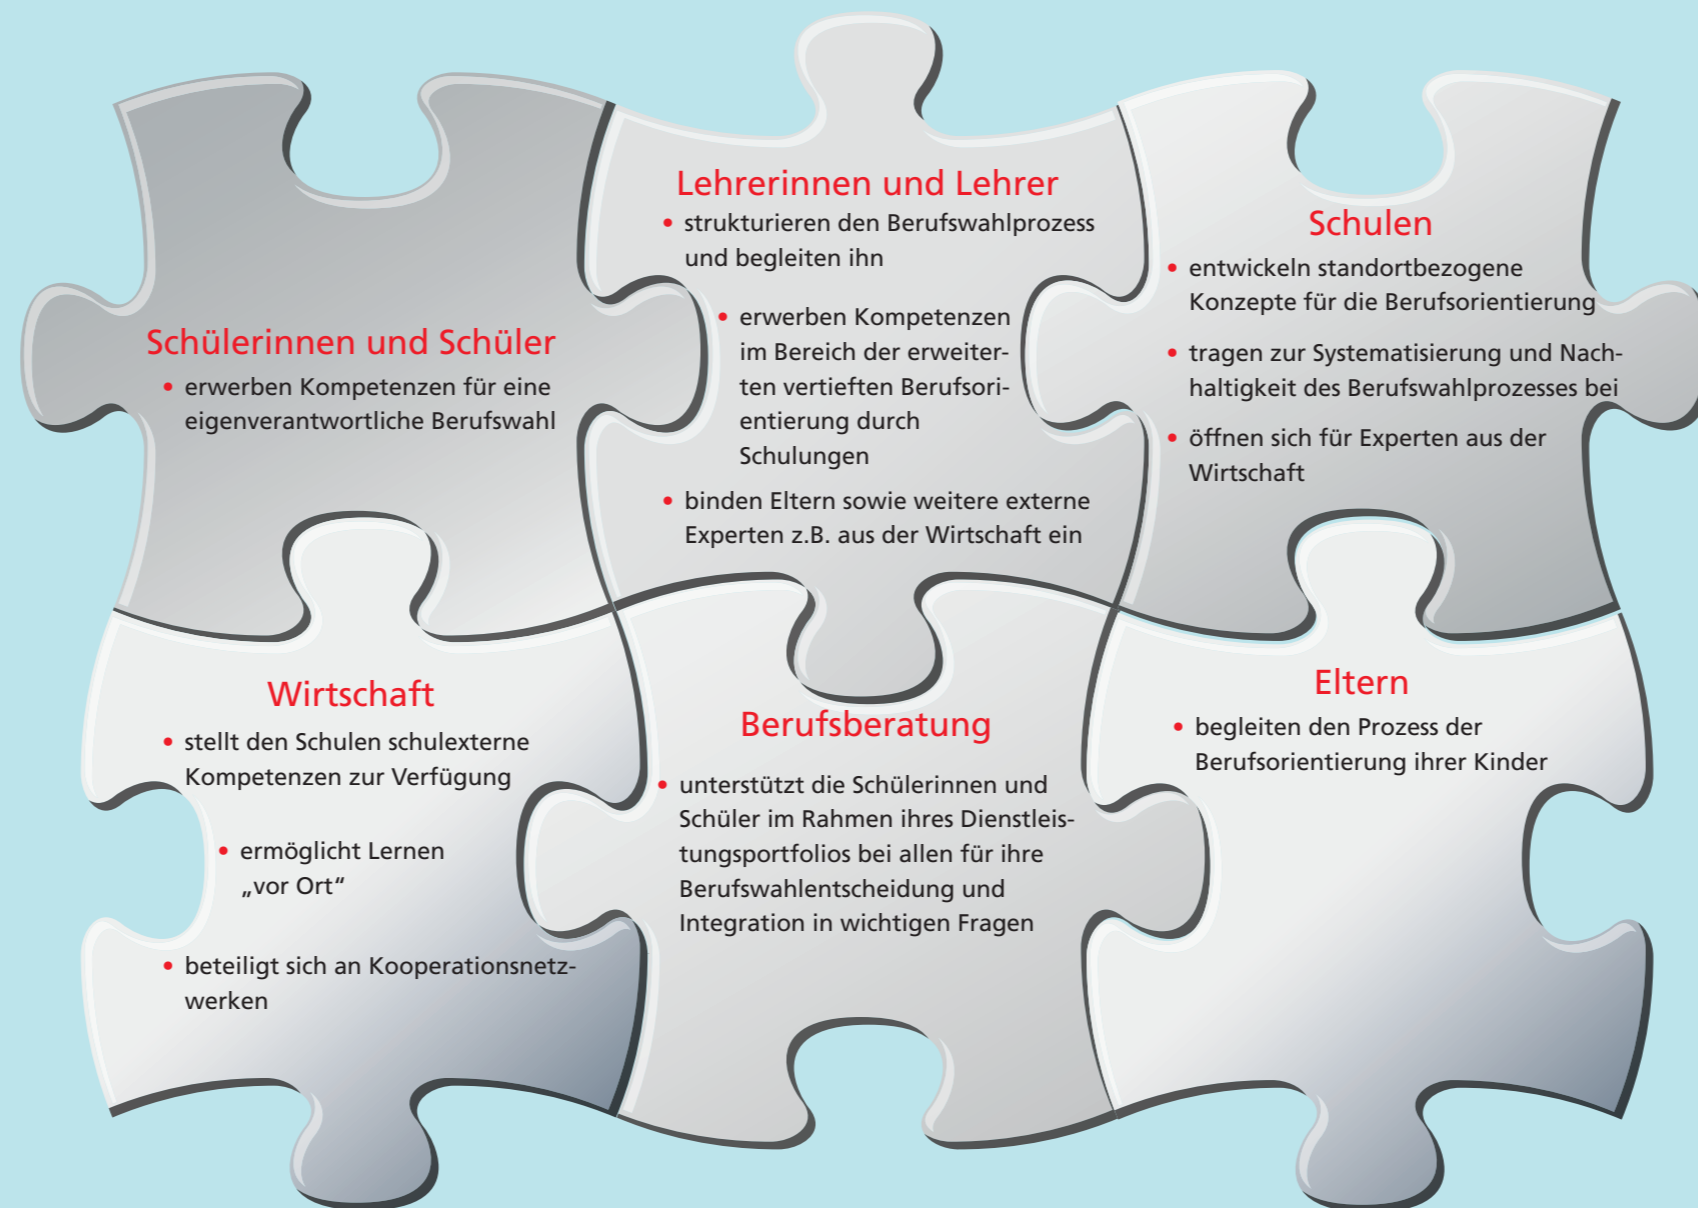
Schülerinnen und Schüler
• erwerben Kompetenzen für eine eigenverantwortliche Berufswahl

Lehrerinnen und Lehrer
• strukturieren den Berufswahlprozess und begleiten ihn
• erwerben Kompetenzen im Bereich der erweiterten vertieften Berufsorientierung durch Schulungen
• binden Eltern sowie weitere externe Experten z.B. aus der Wirtschaft ein

Schulen
• entwickeln standortbezogene Konzepte für die Berufsorientierung
• tragen zur Systematisierung und Nachhaltigkeit des Berufswahlprozesses bei
• öffnen sich für Experten aus der Wirtschaft

Wirtschaft
• stellt den Schulen schulexterne Kompetenzen zur Verfügung
• ermöglicht Lernen „vor Ort“
• beteiligt sich an Kooperationsnetzwerken

Berufsberatung
• unterstützt die Schülerinnen und Schüler im Rahmen ihres Dienstleistungsportfolios bei allen für ihre Berufswahlentscheidung und Integration in wichtigen Fragen

Eltern
• begleiten den Prozess der Berufsorientierung ihrer Kinder